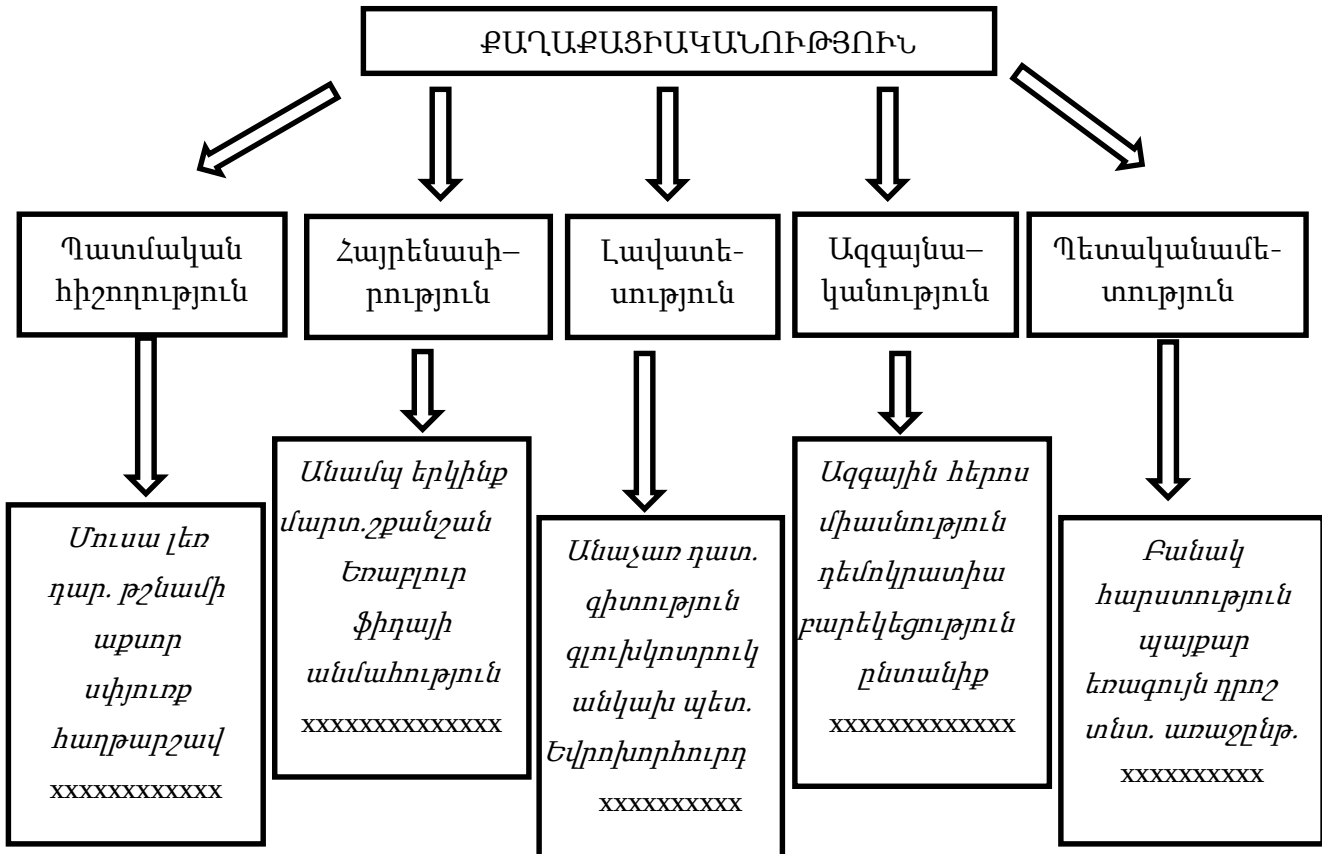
ՔԱՂԱՔԱՑԻԱԿԱՆՈՒԹՅՈՒՆ

Պատմական հիշողություն

Հայրենասի– րություն

Լավատե- սություն

Ազգայնա– կանություն

Պետականամե- տություն

Մուսա լեռ դար. թշնամի աքսոր սփյուռք հաղթարշավ xxxxxxxxxxxx

Անամպ երկինք մարտ.շքանշան Եռաբլուր ֆիդայի անմահություն xxxxxxxxxxxxxx

Անաչառ դատ. գիտություն գլուխկոտրուկ անկախ պետ. Եվրոխորհուրդ xxxxxxxxxx

Ազգային հերոս միասնություն դեմոկրատիա բարեկեցություն ընտանիք xxxxxxxxxxxxxx

Բանակ հարստություն պայքար եռագույն դրոշ տնտ. առաջընթ. xxxxxxxxxx